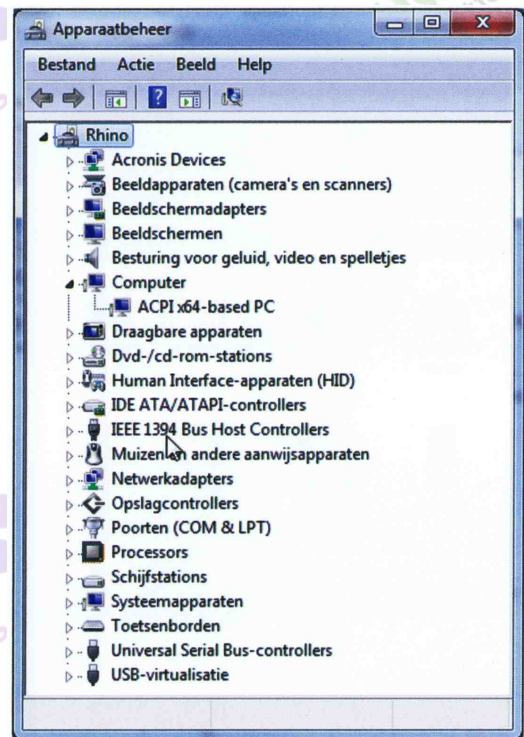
Apparaatbeheer

Bestand Actie Beeld Help

Rhino
Acronis Devices
Beeldapparaten (camera's en scanners)
Beeldschermadapters
Beeldschermen
Besturing voor geluid, video en spelletjes
Computer
ACPI x64-based PC
Draagbare apparaten
Dvd-/cd-rom-stations
Human Interface-apparaten (HID)
IDE ATA/ATAPI-controllers
IEEE 1394 Bus Host Controllers
Muizen en andere aanwijsapparaten
Netwerkadapters
Opslagcontrollers
Poorten (COM & LPT)
Processors
Schijfstations
Systeemapparaten
Toetsenborden
Universal Serial Bus-controllers
USB-virtualisatie